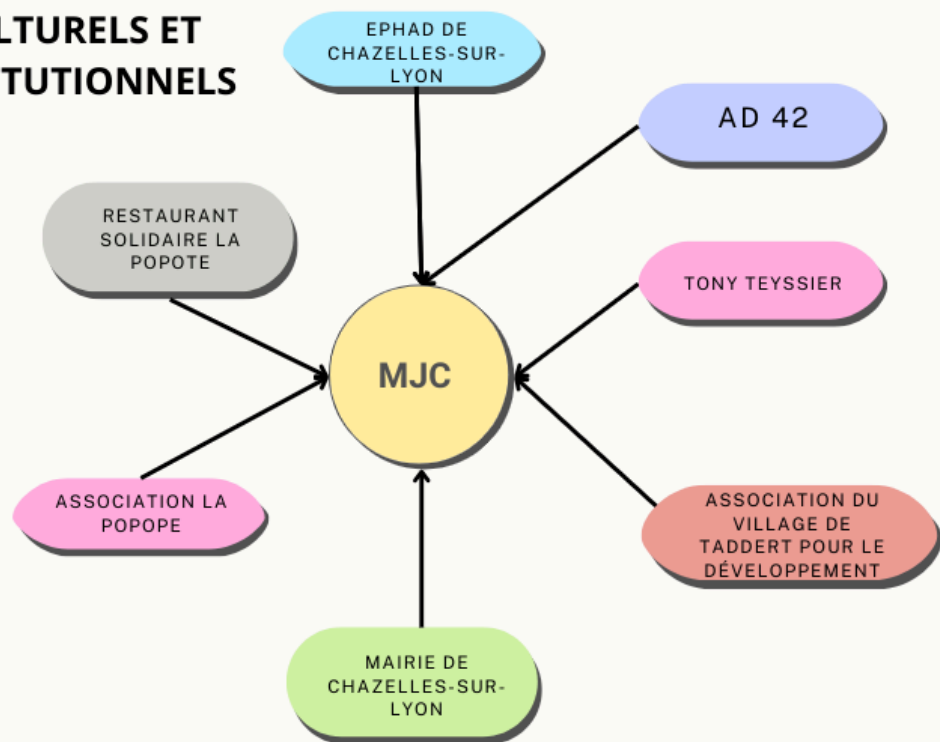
LTURELS ET
TUTIONNELS

EPHAD DE CHAZELLES-SUR-LYON

AD 42

RESTAURANT SOLIDAIRE LA POPOTE

TONY TEYSSIER

MJC

ASSOCIATION LA POPOPE

ASSOCIATION DU VILLAGE DE TADDERT POUR LE DÉVELOPPEMENT

MAIRIE DE CHAZELLES-SUR-LYON